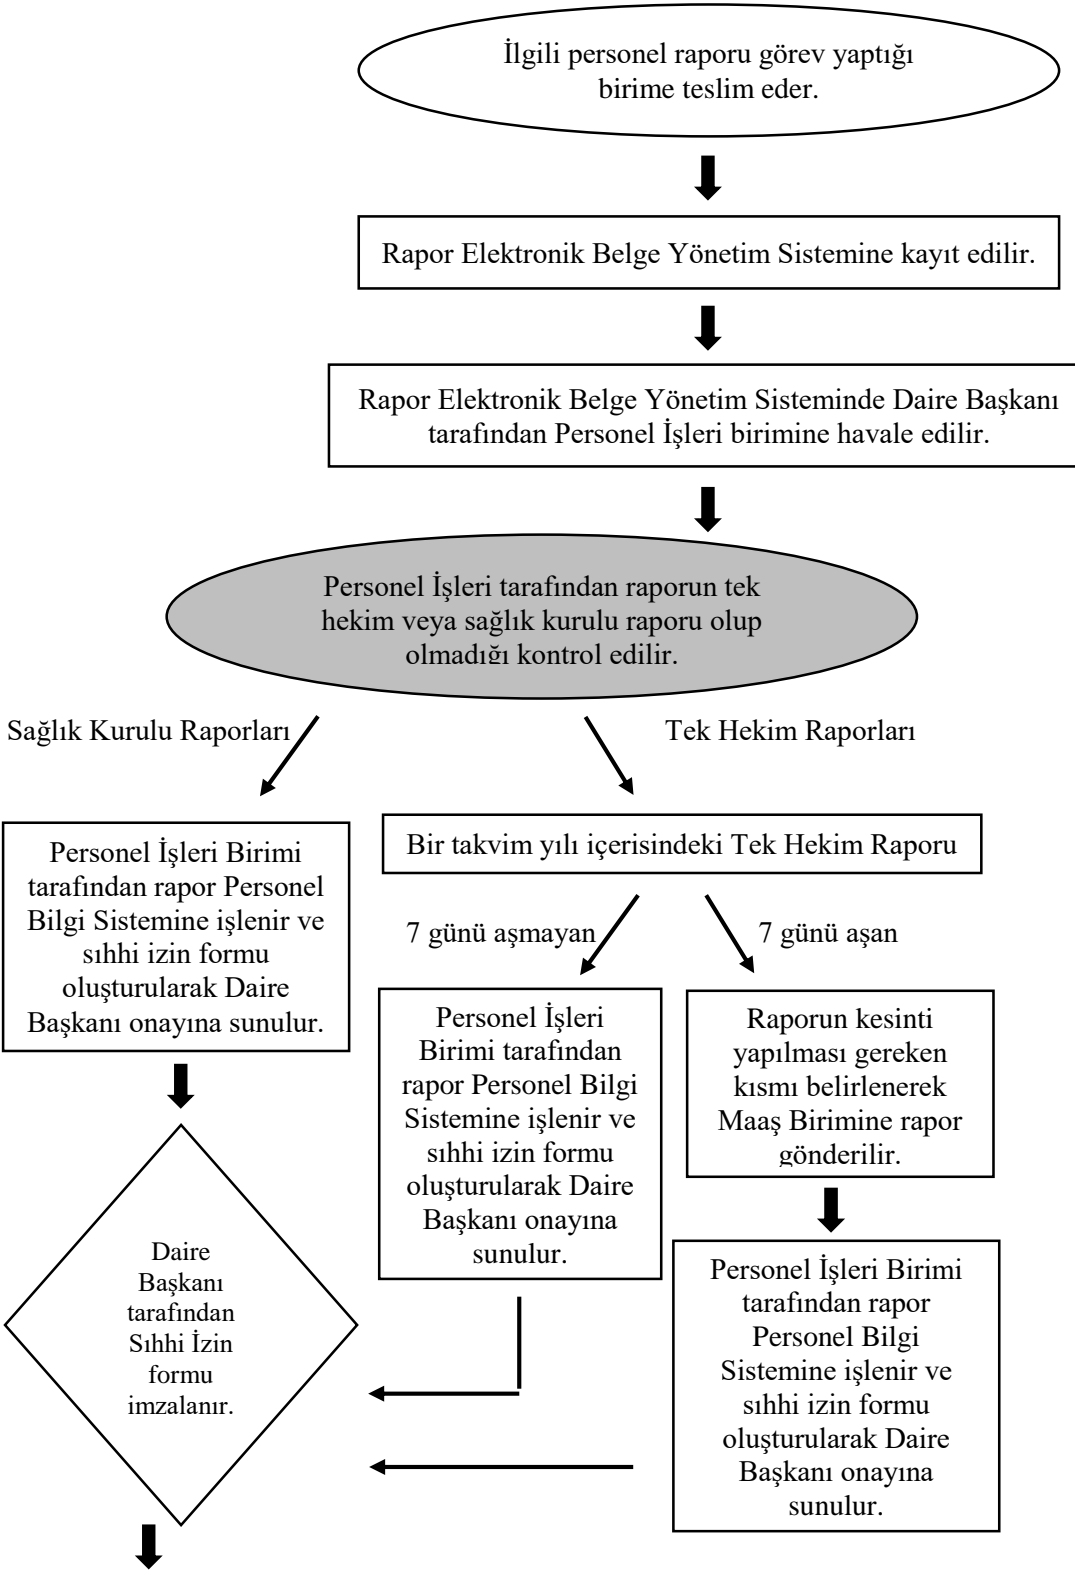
İlgili personel raporu görev yaptığı birime teslim eder.

Rapor Elektronik Belge Yönetim Sistemine kayıt edilir.

Rapor Elektronik Belge Yönetim Sisteminde Daire Başkanı tarafından Personel İşleri birimine havale edilir.

Personel İşleri tarafından raporun tek hekim veya sağlık kurulu raporu olup olmadığı kontrol edilir.

Sağlık Kurulu Raporları

Tek Hekim Raporları

Personel İşleri Birimi tarafından rapor Personel Bilgi Sistemine işlenir ve sıhhi izin formu oluşturularak Daire Başkanı onayına sunulur.

Bir takvim yılı içerisindeki Tek Hekim Raporu

7 günü aşmayan

7 günü aşan

Personel İşleri Birimi tarafından rapor Personel Bilgi Sistemine işlenir ve sıhhi izin formu oluşturularak Daire Başkanı onayına sunulur.

Raporun kesinti yapılması gereken kısmı belirlenerek Maaş Birimine rapor gönderilir.

Daire Başkanı tarafından Sıhhi İzin formu imzalanır.

Personel İşleri Birimi tarafından rapor Personel Bilgi Sistemine işlenir ve sıhhi izin formu oluşturularak Daire Başkanı onayına sunulur.